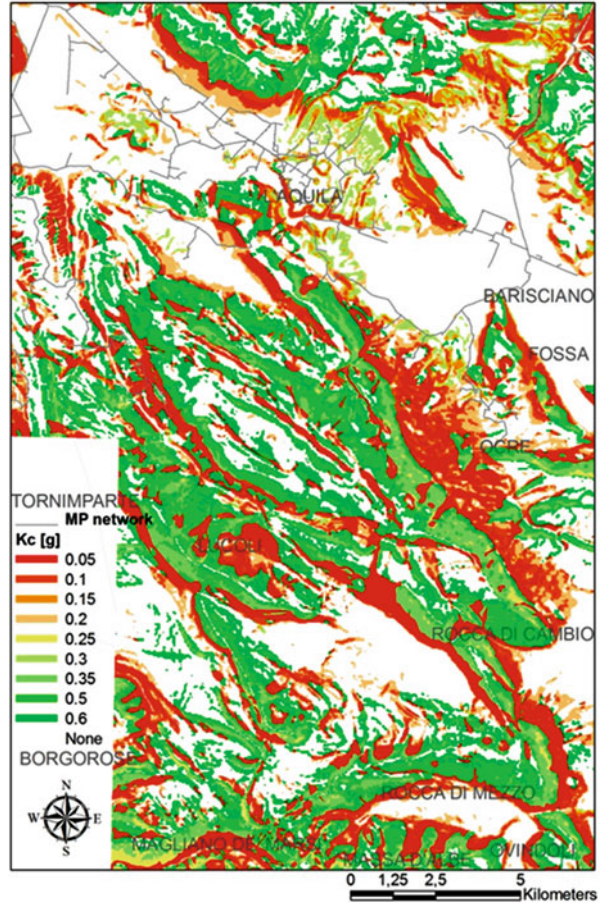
L'AQUILA

BARISCIANO

FOSSA

OCRE

TORNIMPARTE

MP network

Kc [g]

0.05

0.1

0.15

0.2

0.25

0.3

0.35

0.5

0.6

None

BORGOROSE

ROCCA DI CAMBIO

ROCCA DI MEZZO

N

W

E

S

MAGLIANO DE' MARSI

MASSA D'ALBE

OVINDOLI

0 1,25 2,5 5 Kilometers